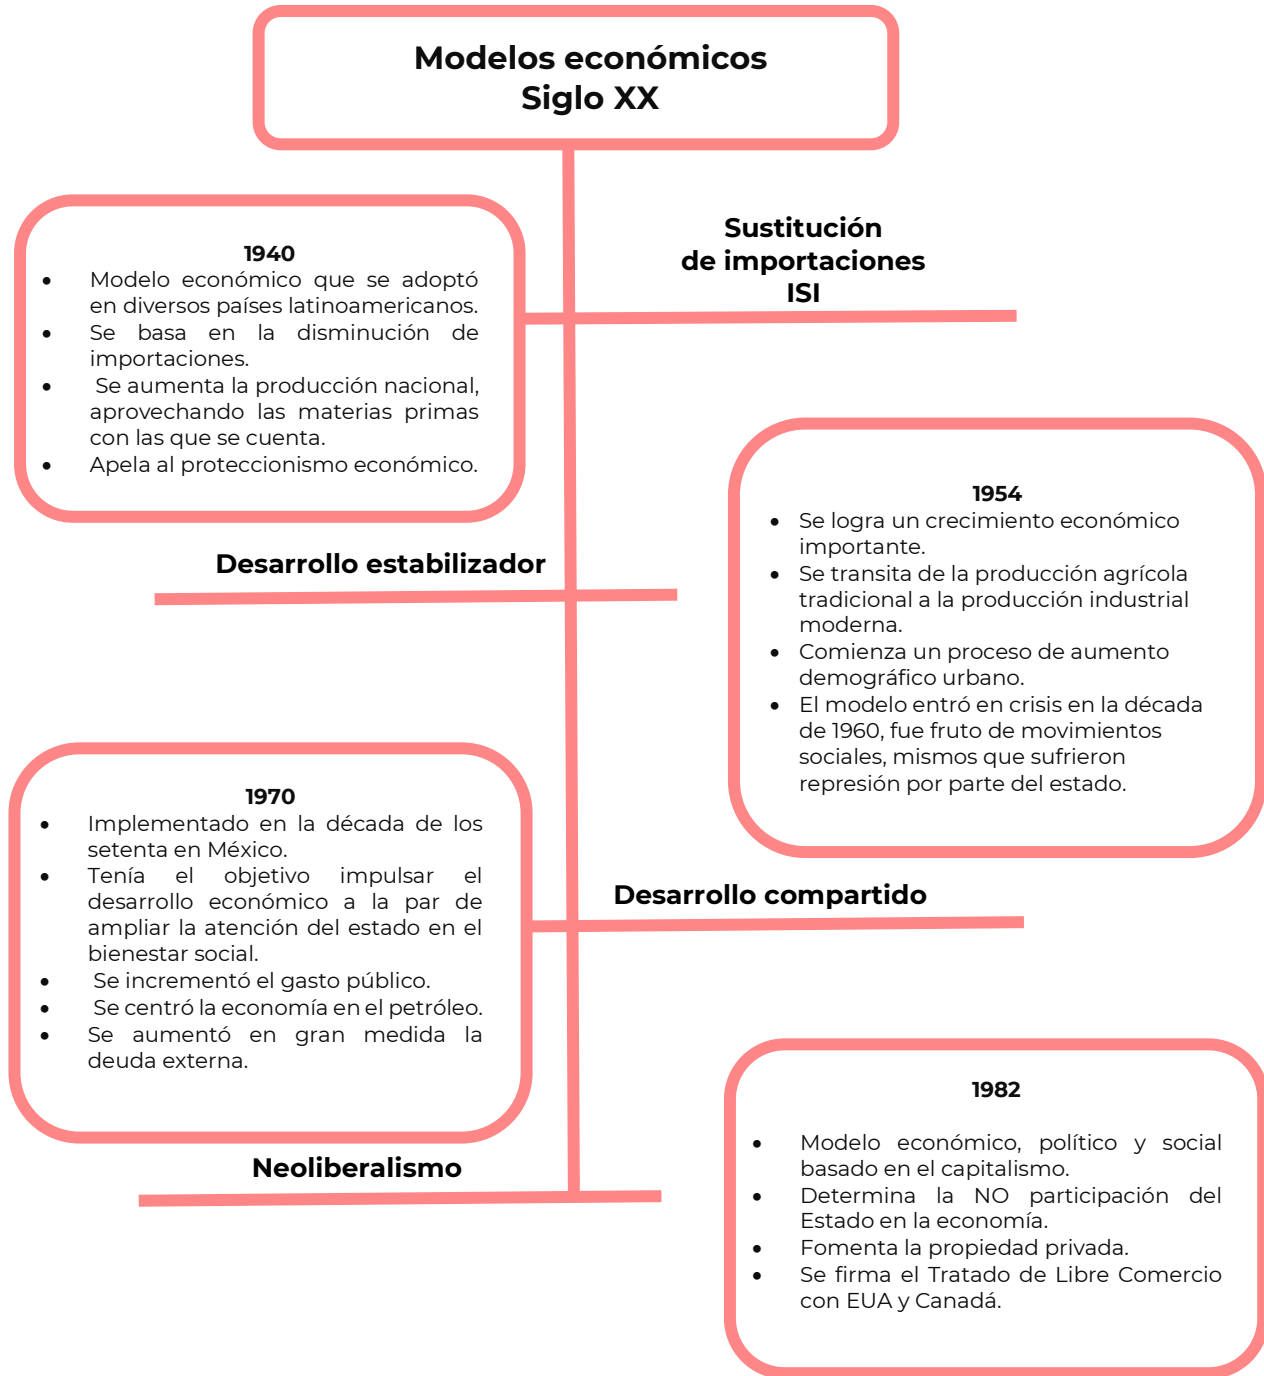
Modelos económicos
Siglo XX

1940
- Modelo económico que se adoptó en diversos países latinoamericanos.
- Se basa en la disminución de importaciones.
- Se aumenta la producción nacional, aprovechando las materias primas con las que se cuenta.
- Apela al proteccionismo económico.

Sustitución de importaciones ISI

1954
- Se logra un crecimiento económico importante.
- Se transita de la producción agrícola tradicional a la producción industrial moderna.
- Comienza un proceso de aumento demográfico urbano.
- El modelo entró en crisis en la década de 1960, fue fruto de movimientos sociales, mismos que sufrieron represión por parte del estado.

Desarrollo estabilizador

1970
- Implementado en la década de los setenta en México.
- Tenía el objetivo impulsar el desarrollo económico a la par de ampliar la atención del estado en el bienestar social.
- Se incrementó el gasto público.
- Se centró la economía en el petróleo.
- Se aumentó en gran medida la deuda externa.

Desarrollo compartido

1982
- Modelo económico, político y social basado en el capitalismo.
- Determina la NO participación del Estado en la economía.
- Fomenta la propiedad privada.
- Se firma el Tratado de Libre Comercio con EUA y Canadá.

Neoliberalismo